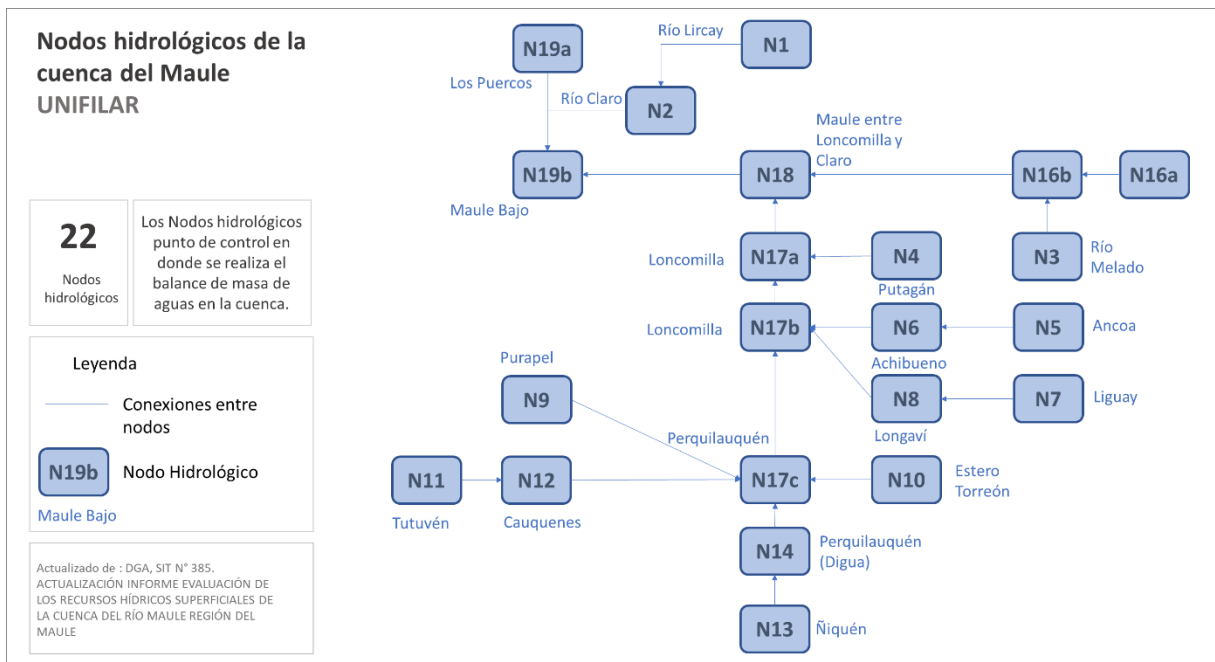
Nodos hidrológicos de la cuenca del Maule
UNIFILAR

22
Nodos hidrológicos

Los Nodos hidrológicos punto de control en donde se realiza el balance de masa de aguas en la cuenca.

Leyenda
Conexiones entre nodos
N19b
Nodo Hidrológico
Maule Bajo

Actualizado de : DGA, SIT N° 385. ACTUALIZACIÓN INFORME EVALUACIÓN DE LOS RECURSOS HÍDRICOS SUPERFICIALES DE LA CUENCA DEL RÍO MAULE REGIÓN DEL MAULE

N19a
Los Puercos
Río Lircay
N1
Río Claro
N2
Maule entre Loncomilla y Claro
N19b
Maule Bajo
N18
N16b
N16a
Loncomilla
N17a
N4
Putagán
N3
Río Melado
Loncomilla
N17b
N6
Achibueno
N5
Ancoa
Purapel
N9
N8
Longaví
N7
Liguay
Perquilauquén
N11
Tutuvén
N12
Cauquenes
N17c
N10
Estero Torreón
N14
Perquilauquén (Digua)
N13
Ñiquén